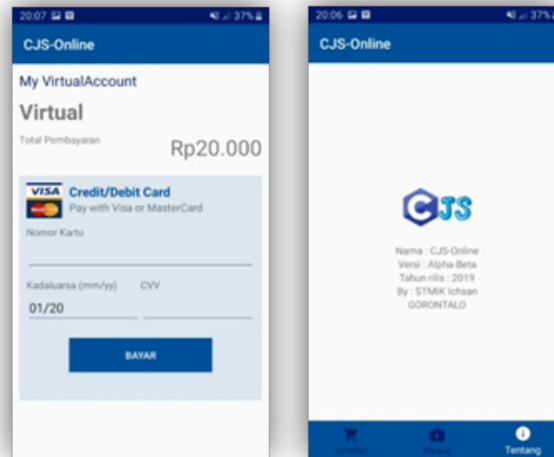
20:07 37%

CJS-Online

My VirtualAccount

Virtual

Total Pembayaran

Rp20.000

VISA Credit/Debit Card

Pay with Visa or MasterCard

Nomor Kartu

Kadaluarsa (mm/yy)

CVV

01/20

BAYAR

20:06 37%

CJS-Online

CJS

Nama : CJS-Online
Versi : Alpha-Beta
Tahun rilis : 2019
By : STMIK Ichsan
GORONTALO

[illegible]

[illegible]

Tentang